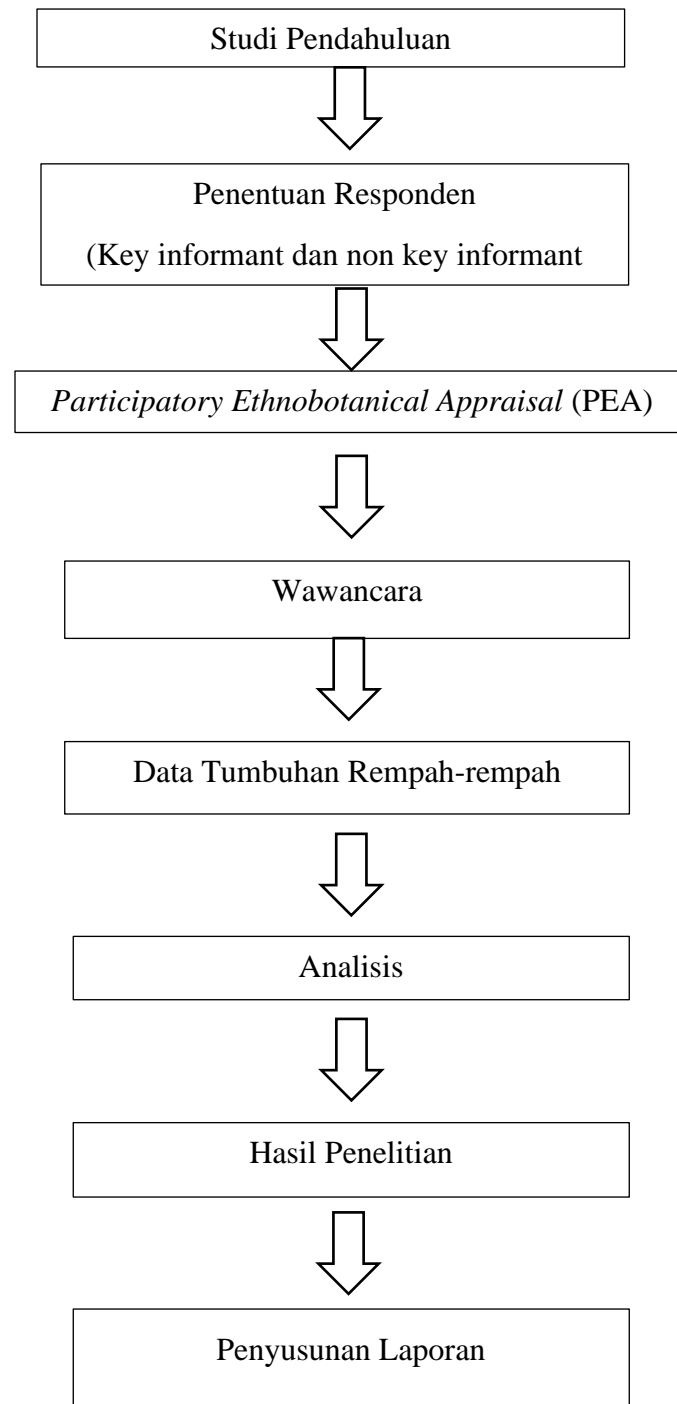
Studi Pendahuluan

Penentuan Responden

(Key informant dan non key informant

*Participatory Ethnobotanical Appraisal* (PEA)

Wawancara

Data Tumbuhan Rempah-rempah

Analisis

Hasil Penelitian

Penyusunan Laporan